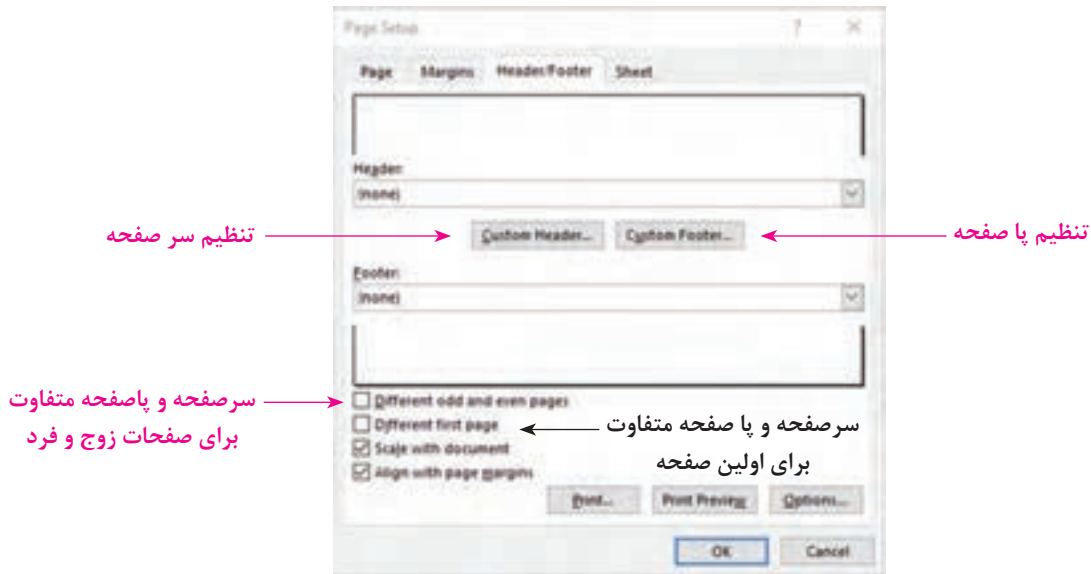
Page Setup

?

Page
Margins
Header/Footer
Sheet

Header:
(none)

تنظیم سر صفحه

Custom Header...
Custom Footer...

تنظیم پا صفحه

Footer:
(none)

سرصفحه و پاصفحه متفاوت برای صفحات زوج و فرد

Different odd and even pages
Different first page
Scale with document
Align with page margins

سرصفحه و پا صفحه متفاوت برای اولین صفحه

Print...
Print Preview
Options...

OK
Cancel